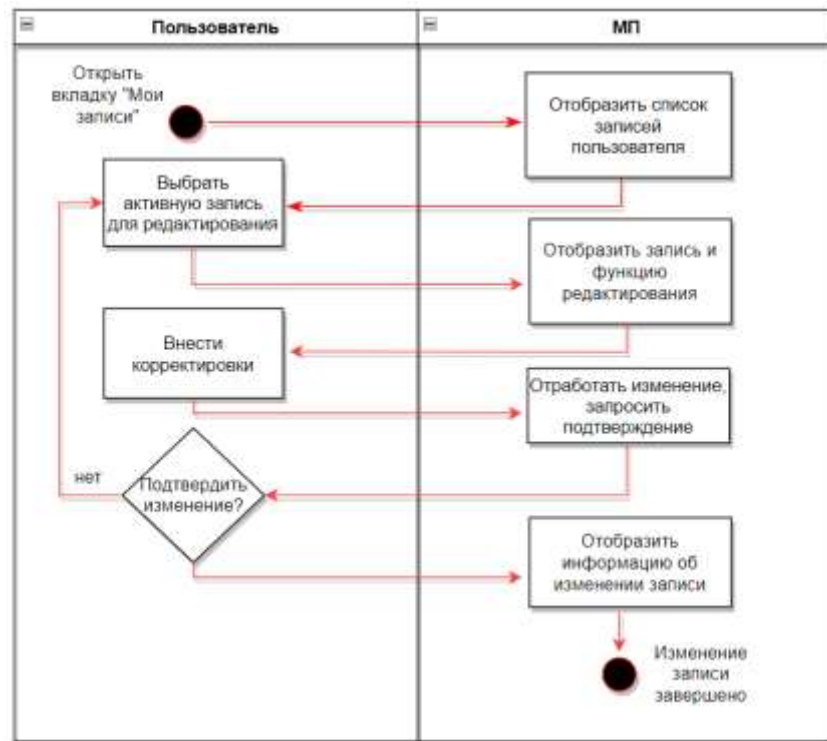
Пользователь

МП

Открыть вкладку "Мои записи"

Отобразить список записей пользователя

Выбрать активную запись для редактирования

Отобразить запись и функцию редактирования

Внести корректировки

Отработать изменение, запросить подтверждение

нет

Подтвердить изменение?

Отобразить информацию об изменении записи

Изменение записи завершено